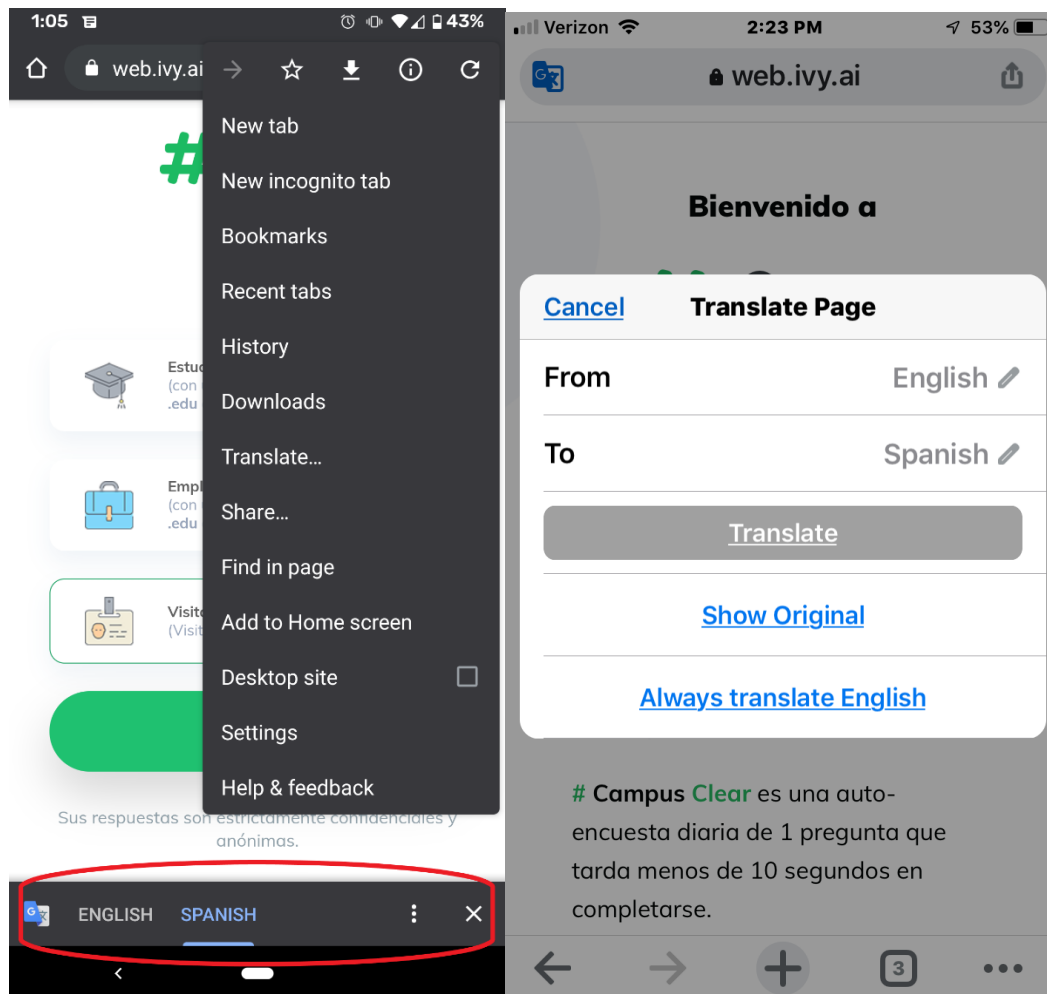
1:05 43%
web.ivy.ai
#
New tab
New incognito tab
Bookmarks
Recent tabs
History
Downloads
Translate...
Share...
Find in page
Add to Home screen
Desktop site
Settings
Help & feedback
Estu
(con
.edu
Empl
(con
.edu
Visit
(Visit
Sus respuestas son estrictamente confidenciales y anónimas.
ENGLISH SPANISH

Verizon 2:23 PM 53%
web.ivy.ai
Bienvenido a
Cancel Translate Page
From English
To Spanish
Translate
Show Original
Always translate English
# Campus Clear es una auto-encuesta diaria de 1 pregunta que tarda menos de 10 segundos en completarse.
3